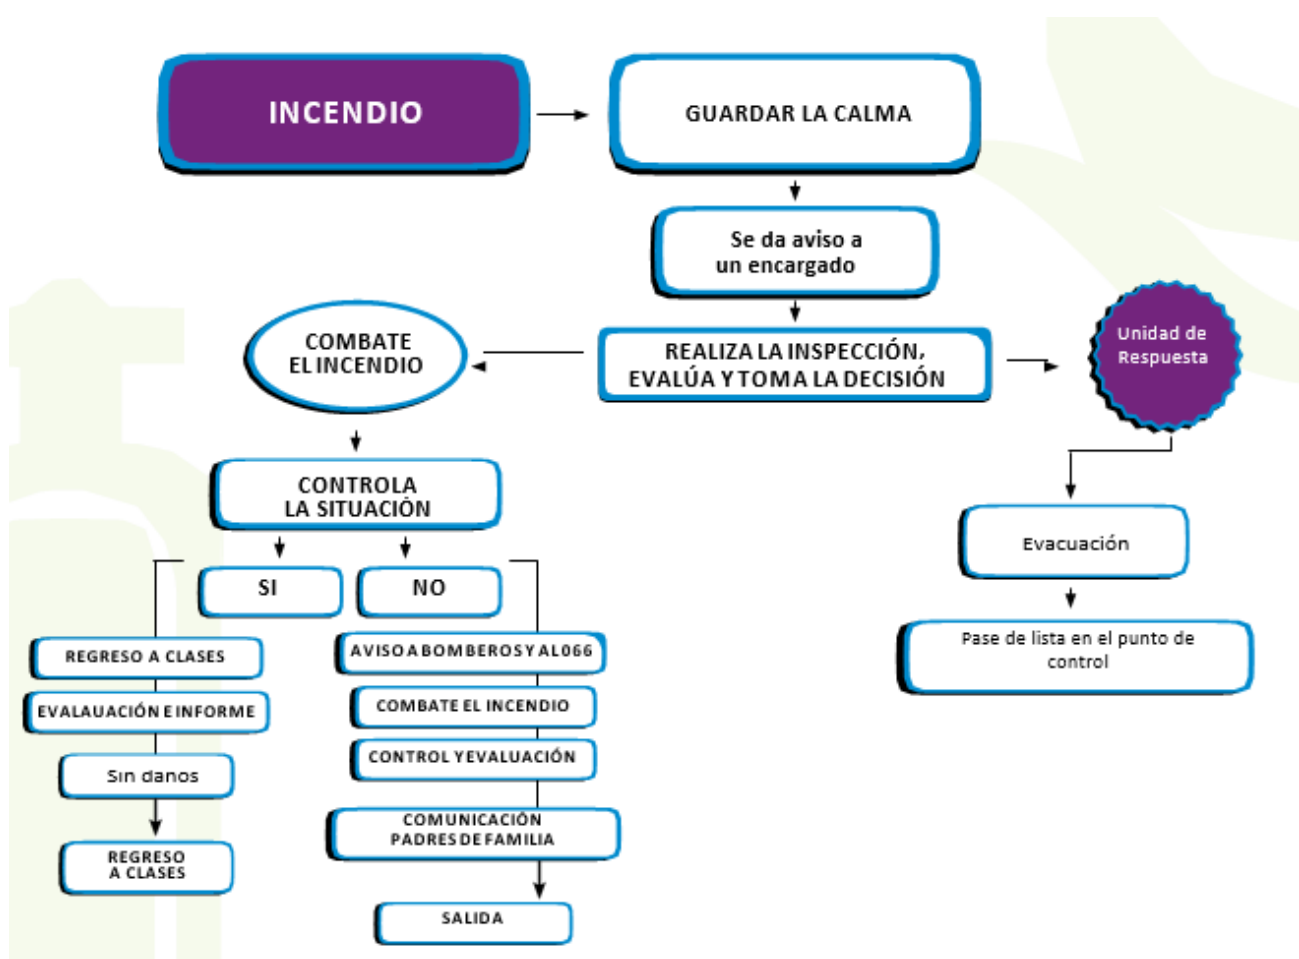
INCENDIO

GUARDAR LA CALMA

Se da aviso a un encargado

REALIZA LA INSPECCIÓN, EVALÚA Y TOMA LA DECISIÓN

COMBATE EL INCENDIO

Unidad de Respuesta

CONTROLA LA SITUACIÓN

Evacuación

SI

NO

Pase de lista en el punto de control

REGRESO A CLASES

EVALAUACIÓN E INFORME

Sin danos

REGRESO A CLASES

AVISO A BOMBEROS Y AL 066

COMBATE EL INCENDIO

CONTROL Y EVALUACIÓN

COMUNICACIÓN PADRES DE FAMILIA

SALIDA